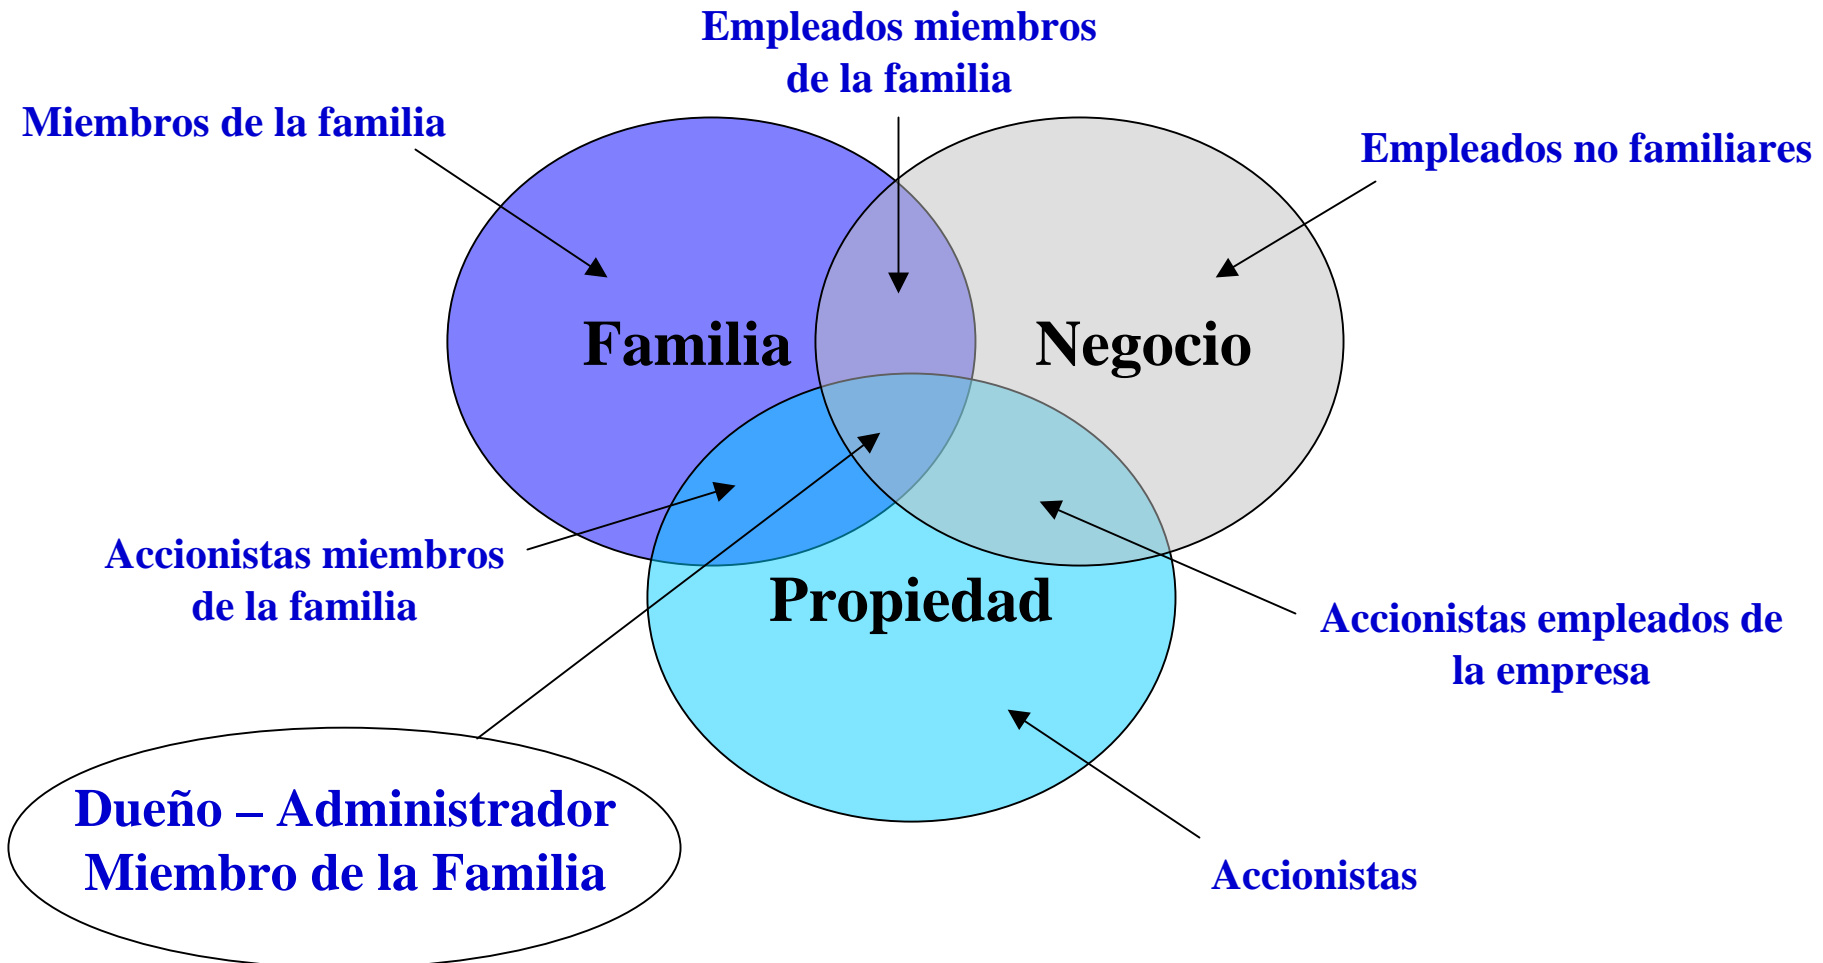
Empleados miembros de la familia

Miembros de la familia

Empleados no familiares

Familia

Negocio

Propiedad

Accionistas miembros de la familia

Accionistas empleados de la empresa

Dueño – Administrador Miembro de la Familia

Accionistas